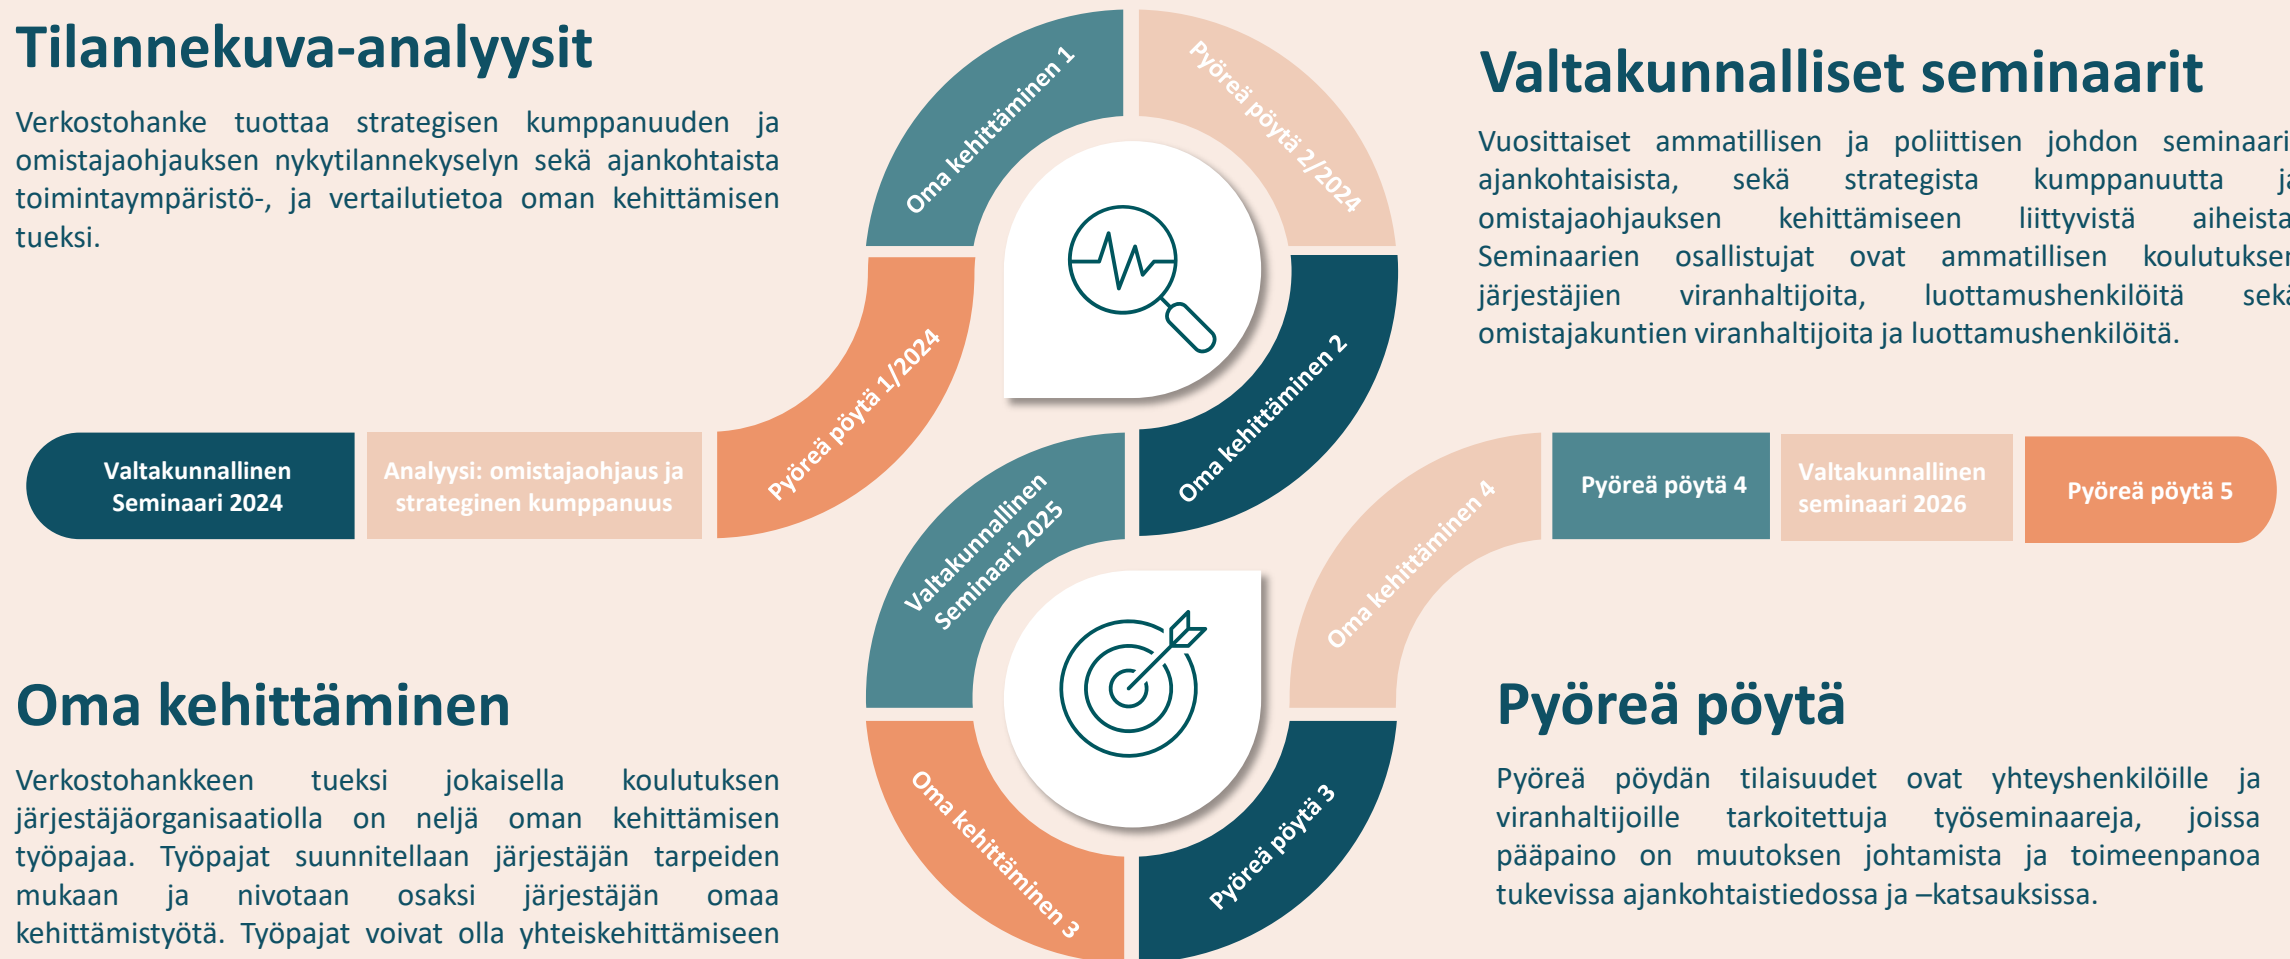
Tilannekuva-analyysit

Verkostohanke tuottaa strategisen kumppanuuden ja omistajaohjauksen nykytilannekyselyn sekä ajankohtaista toimintaympäristö-, ja vertailutietoa oman kehittämisen tueksi.

Oma kehittäminen 1

Pyöreä pöytä 2/2024

Valtakunnalliset seminaarit

Vuosittaiset ammatillisen ja poliittisen johdon seminaari ajankohtaisista, sekä strategista kumppanuutta j omistajaohjauksen kehittämiseen liittyvistä aiheista Seminaarien osallistujat ovat ammatillisen koulutuksen järjestäjien viranhaltijoita, luottamushenkilöitä sek omistajakuntien viranhaltijoita ja luottamushenkilöitä.

Valtakunnallinen Seminaari 2024

Analyysi: omistajaohjaus ja strateginen kumppanuus

Pyöreä pöytä 1/2024

Oma kehittäminen 2

Valtakunnallinen Seminaari 2025

Oma kehittäminen 4

Pyöreä pöytä 4

Valtakunnallinen seminaari 2026

Pyöreä pöytä 5

Oma kehittäminen

Verkostohankkeen tueksi jokaisella koulutuksen järjestäjäorganisaatiolla on neljä oman kehittämisen työpajaa. Työpajat suunnitellaan järjestäjän tarpeiden mukaan ja nivotaan osaksi järjestäjän omaa kehittämistyötä. Työpajat voivat olla yhteiskehittämiseen

Oma kehittäminen 3

Pyöreä pöytä 3

Pyöreä pöytä

Pyöreä pöydän tilaisuudet ovat yhteyshenkilöille ja viranhaltijoille tarkoitettuja työseminaareja, joissa pääpaino on muutoksen johtamista ja toimeenpanoa tukevissa ajankohtaistiedossa ja –katsauksissa.